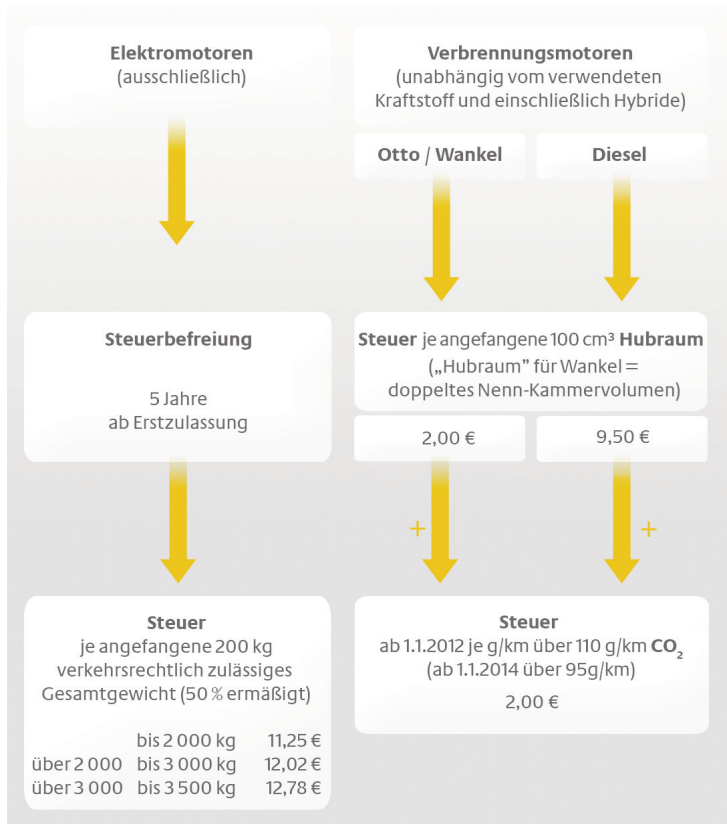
Elektromotoren
(ausschließlich)

Verbrennungsmotoren
(unabhängig vom verwendeten Kraftstoff und einschließlich Hybride)

Otto / Wankel

Diesel

Steuerbefreiung

5 Jahre
ab Erstzulassung

Steuer je angefangene 100 cm³ Hubraum
(„Hubraum" für Wankel = doppeltes Nenn-Kammervolumen)

2,00 €

9,50 €

+

+

Steuer
je angefangene 200 kg verkehrsrechtlich zulässiges Gesamtgewicht (50 % ermäßigt)

| | | |
|---|---|---|
| | bis 2 000 kg | 11,25 € |
| über 2 000 | bis 3 000 kg | 12,02 € |
| über 3 000 | bis 3 500 kg | 12,78 € |

Steuer
ab 1.1.2012 je g/km über 110 g/km $CO_2$
(ab 1.1.2014 über 95g/km)

2,00 €